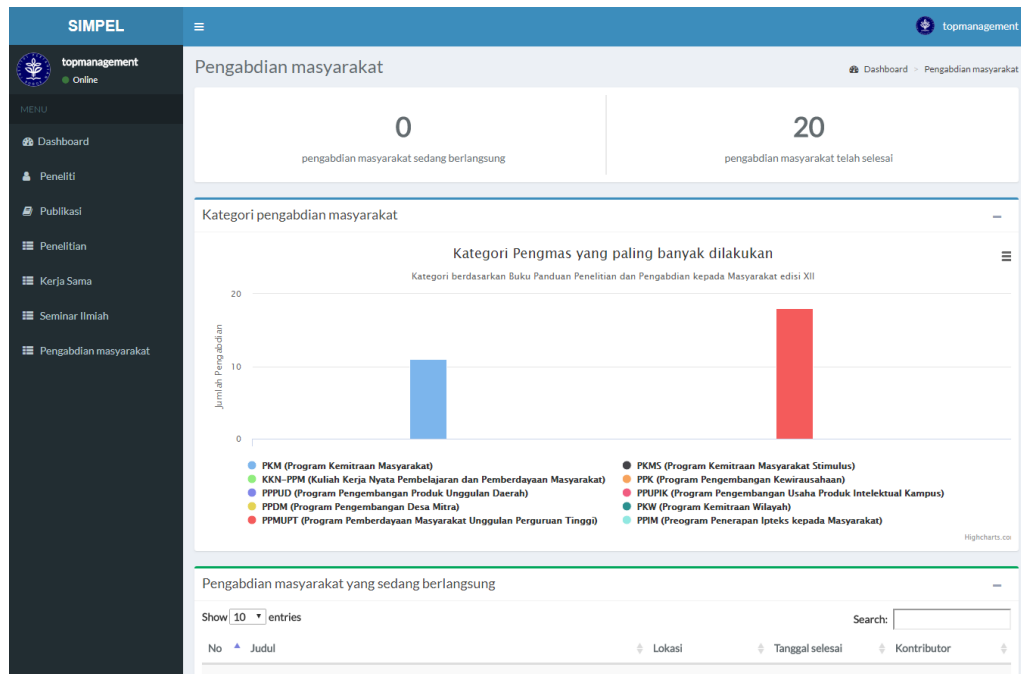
SIMPEL

≡

topmanagement

topmanagement
Online

MENU

Dashboard

Peneliti

Publikasi

Penelitian

Kerja Sama

Seminar Ilmiah

Pengabdian masyarakat

Pengabdian masyarakat

Dashboard > Pengabdian masyarakat

0
pengabdian masyarakat sedang berlangsung

20
pengabdian masyarakat telah selesai

Kategori pengabdian masyarakat

Kategori Pengmas yang paling banyak dilakukan

Kategori berdasarkan Buku Panduan Penelitian dan Pengabdian kepada Masyarakat edisi XII

20
10
0

Jumlah Pengabdian

PKM (Program Kemitraan Masyarakat)
KKN-PPM (Kuliah Kerja Nyata Pembelajaran dan Pemberdayaan Masyarakat)
PPPUD (Program Pengembangan Produk Unggulan Daerah)
PPDM (Program Pengembangan Desa Mitra)
PPMUPT (Program Pemberdayaan Masyarakat Unggulan Perguruan Tinggi)
PKMS (Program Kemitraan Masyarakat Stimulus)
PPK (Program Pengembangan Kewirausahaan)
PPUPIK (Program Pengembangan Usaha Produk Intelektual Kampus)
PKW (Program Kemitraan Wilayah)
PPIM (Preogram Penerapan Ipteks kepada Masyarakat)

Highcharts.co

Pengabdian masyarakat yang sedang berlangsung

Show 10 entries

Search:

| No | Judul | Lokasi | Tanggal selesai | Kontributor |
|---|---|---|---|---|